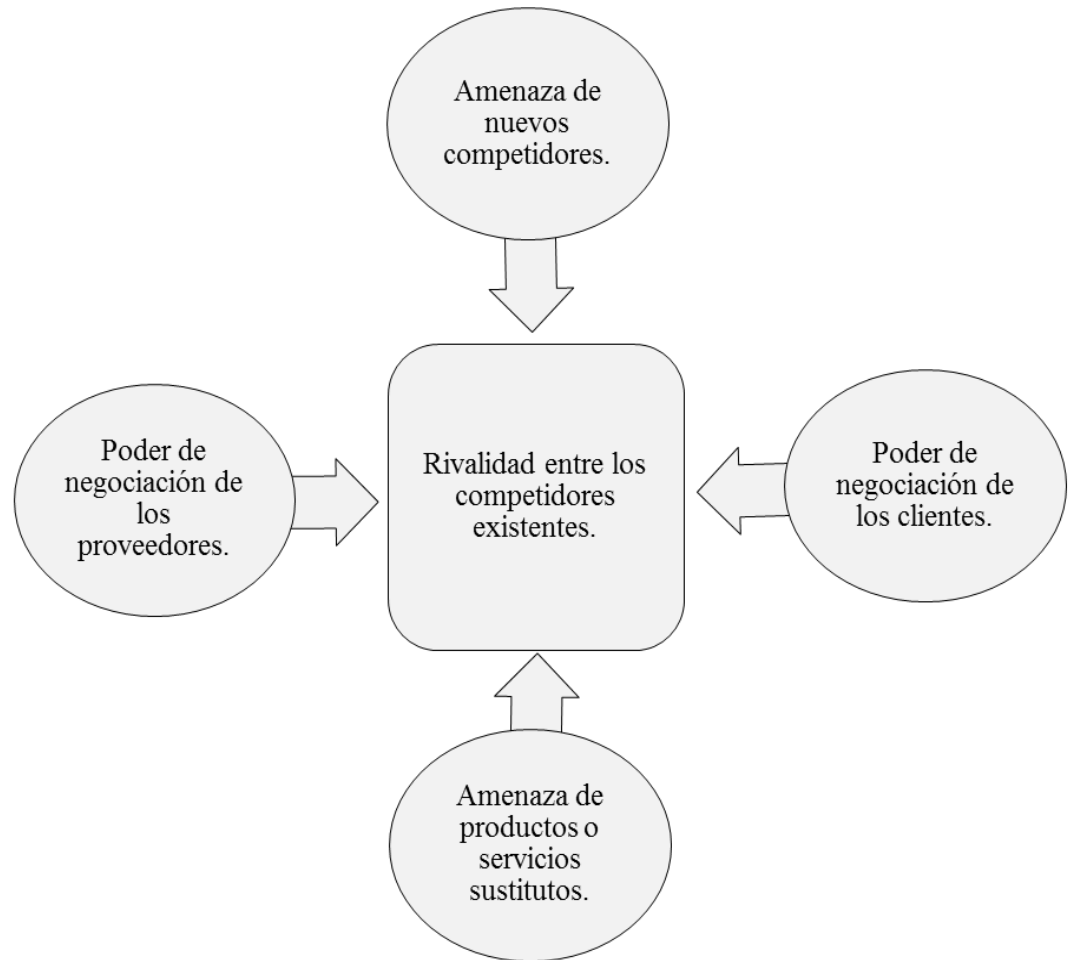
Amenaza de nuevos competidores.

Poder de negociación de los proveedores.

Rivalidad entre los competidores existentes.

Poder de negociación de los clientes.

Amenaza de productos o servicios sustitutos.